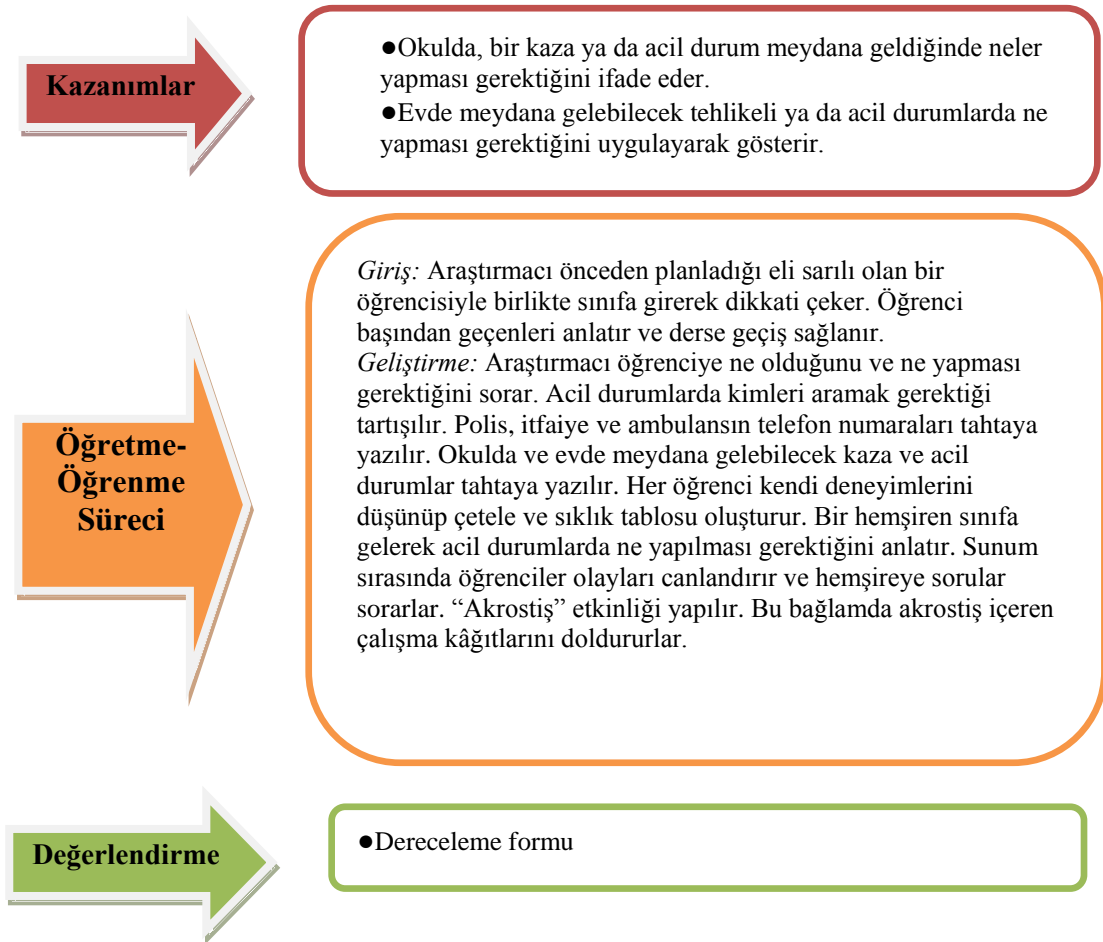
Kazanımlar

●Okulda, bir kaza ya da acil durum meydana geldiğinde neler yapması gerektiğini ifade eder.
●Evde meydana gelebilecek tehlikeli ya da acil durumlarda ne yapması gerektiğini uygulayarak gösterir.

Öğretme-Öğrenme Süreci

*Giriş:* Araştırmacı önceden planladığı eli sarılı olan bir öğrencisiyle birlikte sınıfa girerek dikkati çeker. Öğrenci başından geçenleri anlatır ve derse geçiş sağlanır.
*Geliştirme:* Araştırmacı öğrenciye ne olduğunu ve ne yapması gerektiğini sorar. Acil durumlarda kimleri aramak gerektiği tartışılır. Polis, itfaiye ve ambulansın telefon numaraları tahtaya yazılır. Okulda ve evde meydana gelebilecek kaza ve acil durumlar tahtaya yazılır. Her öğrenci kendi deneyimlerini düşünüp çetele ve sıklık tablosu oluşturur. Bir hemşiren sınıfa gelerek acil durumlarda ne yapılması gerektiğini anlatır. Sunum sırasında öğrenciler olayları canlandırır ve hemşireye sorular sorarlar. “Akrostiş” etkinliği yapılır. Bu bağlamda akrostiş içeren çalışma kâğıtlarını doldururlar.

Değerlendirme

●Dereceleme formu